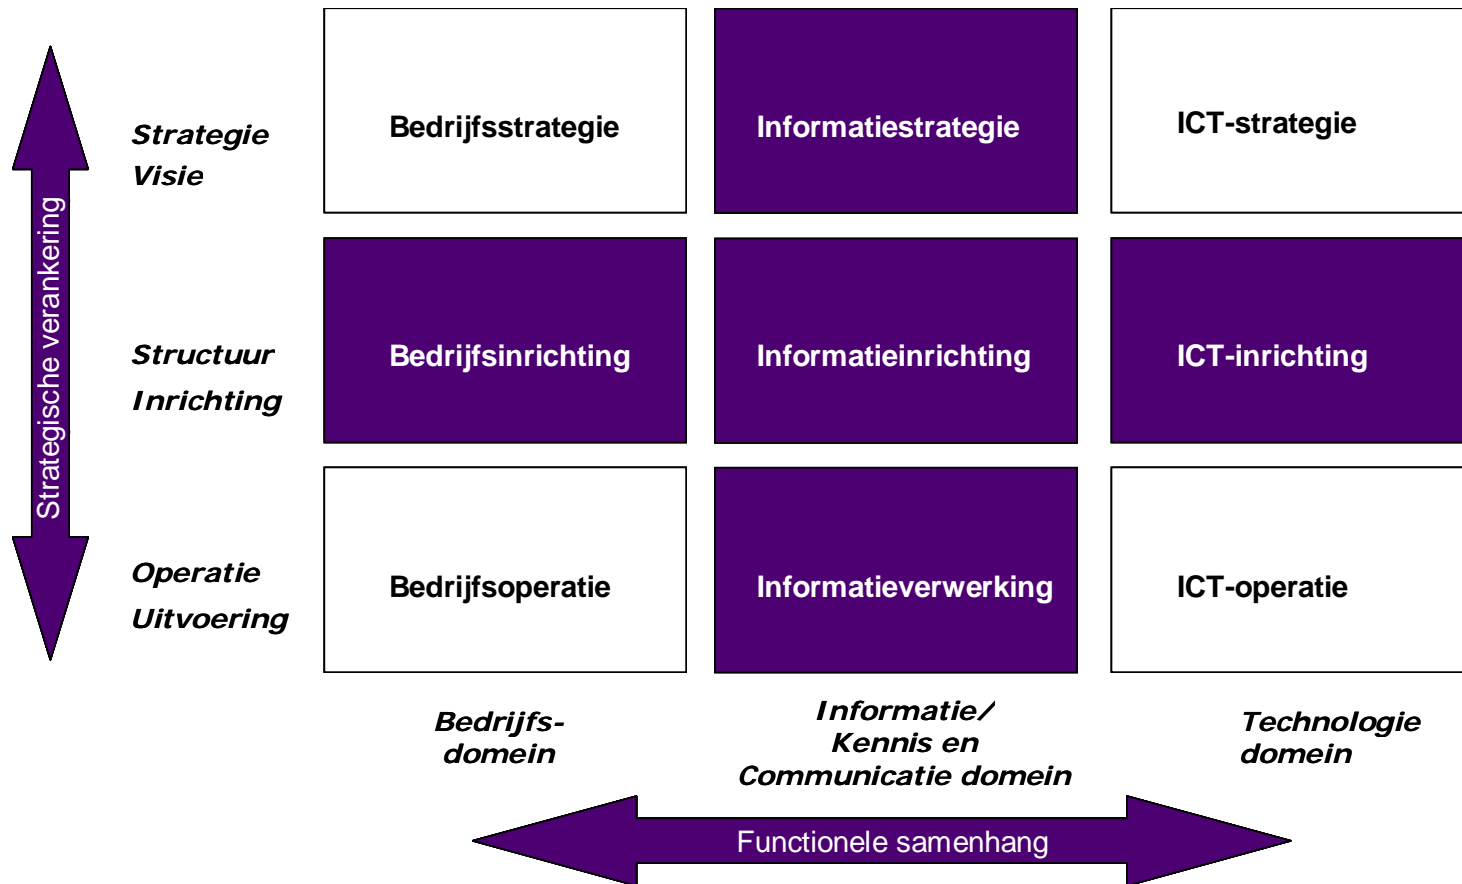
Strategische verankering

Strategie
Visie

Bedrijfsstrategie

Informatiestrategie

ICT-strategie

Structuur
Inrichting

Bedrijfsinrichting

Informatieinrichting

ICT-inrichting

Operatie
Uitvoering

Bedrijfsoperatie

Informatieverwerking

ICT-operatie

Bedrijfs-
domein

Informatie/
Kennis en
Communicatie domein

Technologie
domein

Functionele samenhang